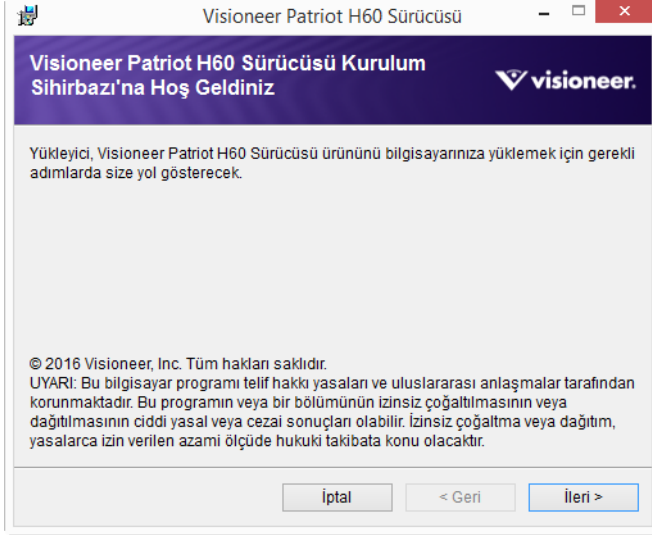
Visioneer Patriot H60 Sürücüsü

Visioneer Patriot H60 Sürücüsü Kurulum Sihirbazı'na Hoş Geldiniz

visioneer.

Yükleyici, Visioneer Patriot H60 Sürücüsü ürününü bilgisayarınıza yüklemek için gerekli adımlarda size yol gösterecek.

© 2016 Visioneer, Inc. Tüm hakları saklıdır.
UYARI: Bu bilgisayar programı telif hakkı yasaları ve uluslararası anlaşmalar tarafından korunmaktadır. Bu programın veya bir bölümünün izinsiz çoğaltılmasının veya dağıtılmasının ciddi yasal veya cezai sonuçları olabilir. İzinsiz çoğaltma veya dağıtım, yasalarca izin verilen azami ölçüde hukuki takibata konu olacaktır.

İptal | < Geri | İleri >